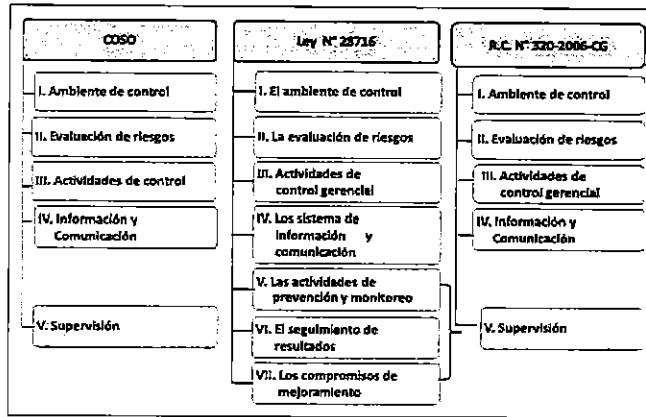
COSO

I. Ambiente de control

II. Evaluación de riesgos

III. Actividades de control

IV. Información y Comunicación

V. Supervisión

Ley N° 28716

I. El ambiente de control

II. La evaluación de riesgos

III. Actividades de control gerencial

IV. Los sistema de información y comunicación

V. Las actividades de prevención y monitoreo

VI. El seguimiento de resultados

VII. Los compromisos de mejoramiento

R.C. N° 320-2006-CG

I. Ambiente de control

II. Evaluación de riesgos

III. Actividades de control gerencial

IV. Información y Comunicación

V. Supervisión